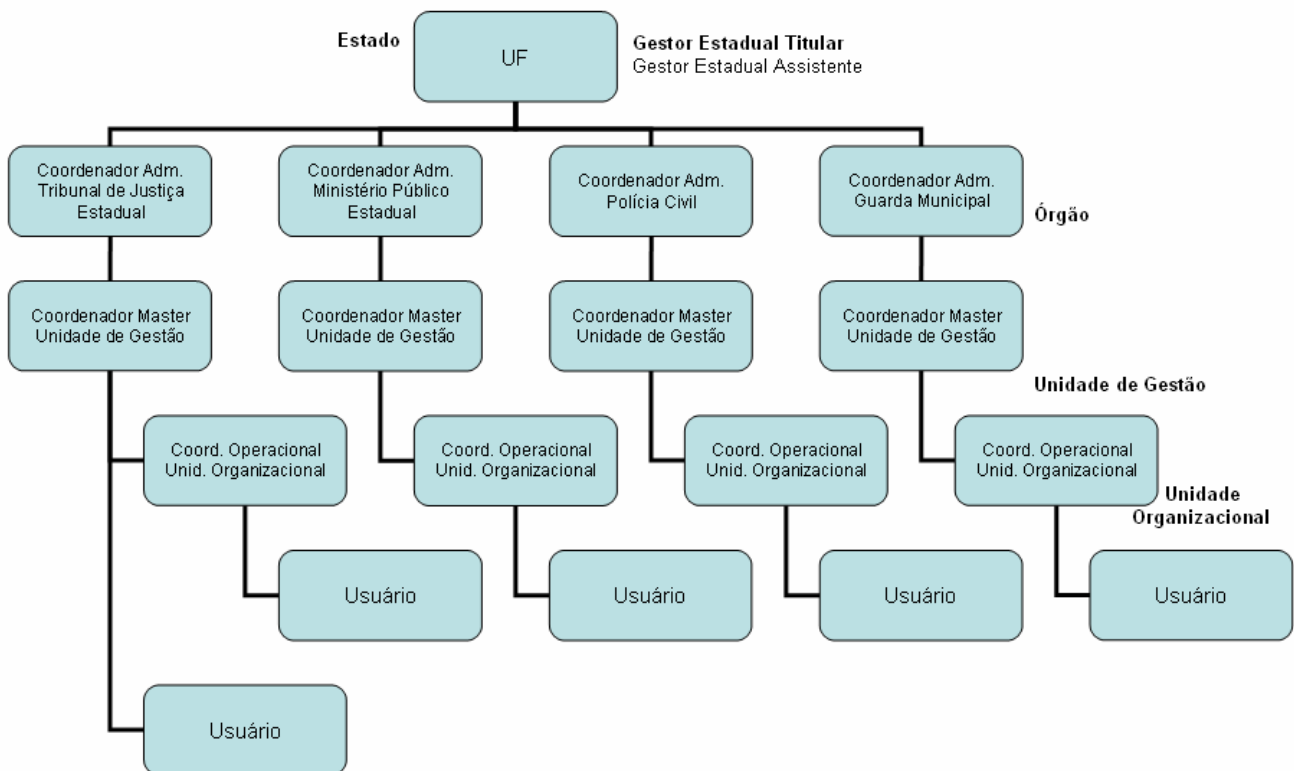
Estado

UF

Gestor Estadual Titular
Gestor Estadual Assistente

Coordenador Adm. Tribunal de Justiça Estadual

Coordenador Adm. Ministério Público Estadual

Coordenador Adm. Polícia Civil

Coordenador Adm. Guarda Municipal

Órgão

Coordenador Master Unidade de Gestão

Coordenador Master Unidade de Gestão

Coordenador Master Unidade de Gestão

Coordenador Master Unidade de Gestão

Unidade de Gestão

Coord. Operacional Unid. Organizacional

Coord. Operacional Unid. Organizacional

Coord. Operacional Unid. Organizacional

Coord. Operacional Unid. Organizacional

Unidade Organizacional

Usuário

Usuário

Usuário

Usuário

Usuário